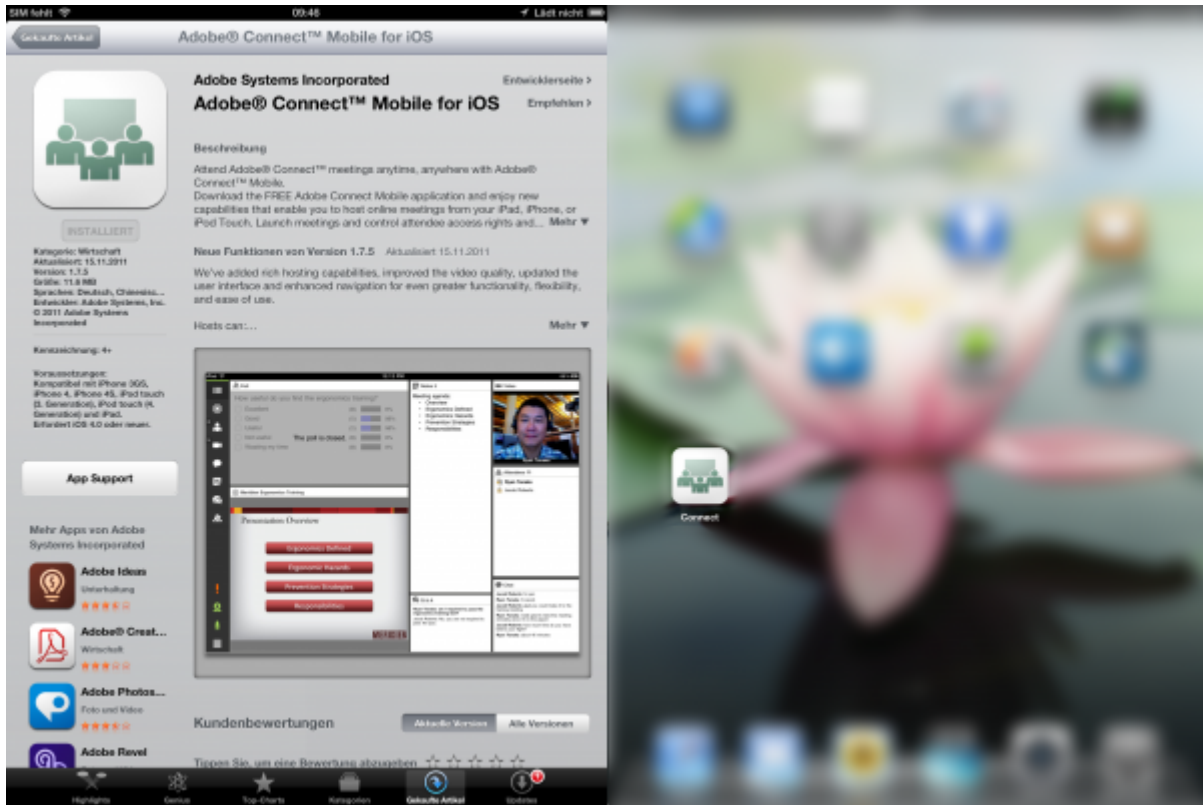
SIM fehlt 09:46 Lädt nicht

Gekaufte Artikel Adobe® Connect™ Mobile for iOS

Adobe Systems Incorporated
Adobe® Connect™ Mobile for iOS

Entwicklerseite >
Empfehlen >

INSTALLIERT

Kategorie: Wirtschaft
Aktualisiert: 15.11.2011
Version: 1.7.5
Größe: 11.6 MB
Sprachen: Deutsch, Chinesisc...
Entwickler: Adobe Systems, Inc.
© 2011 Adobe Systems Incorporated

Kennzeichnung: 4+

Voraussetzungen: Kompatibel mit iPhone 3GS, iPhone 4, iPhone 4S, iPod touch (3. Generation), iPod touch (4. Generation) und iPad. Erfordert iOS 4.0 oder neuer.

App Support

Mehr Apps von Adobe Systems Incorporated

Adobe Ideas
Unterhaltung

Adobe® Creat...
Wirtschaft

Adobe Photos...
Foto und Video

Adobe Revel

Beschreibung

Attend Adobe® Connect™ meetings anytime, anywhere with Adobe® Connect™ Mobile.
Download the FREE Adobe Connect Mobile application and enjoy new capabilities that enable you to host online meetings from your iPad, iPhone, or iPod Touch. Launch meetings and control attendee access rights and... Mehr ▼

Neue Funktionen von Version 1.7.5 Aktualisiert 15.11.2011

We've added rich hosting capabilities, improved the video quality, updated the user interface and enhanced navigation for even greater functionality, flexibility, and ease of use.

Hosts can:... Mehr ▼

Presentation Overview
Ergonomics Defined
Ergonomic Hazards
Prevention Strategies
Responsibilities

The poll is closed.

Kundenbewertungen
Aktuelle Version Alle Versionen

Tippen Sie, um eine Bewertung abzugeben

Highlights Genius Top-Charts Kategorien Gekaufte Artikel Updates

Connect